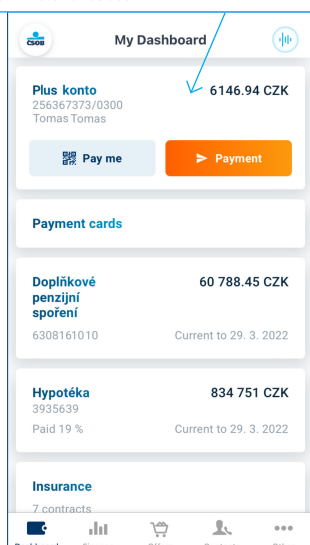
ČSOB

My Dashboard

Plus konto
256367373/0300
Tomas Tomas

6146.94 CZK

Pay me

Payment

Payment cards

Doplňkové penzijní spoření
6308161010

60 788.45 CZK
Current to 29. 3. 2022

Hypotéka
3935639
Paid 19 %

834 751 CZK
Current to 29. 3. 2022

Insurance
7 contracts

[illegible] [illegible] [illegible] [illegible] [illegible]